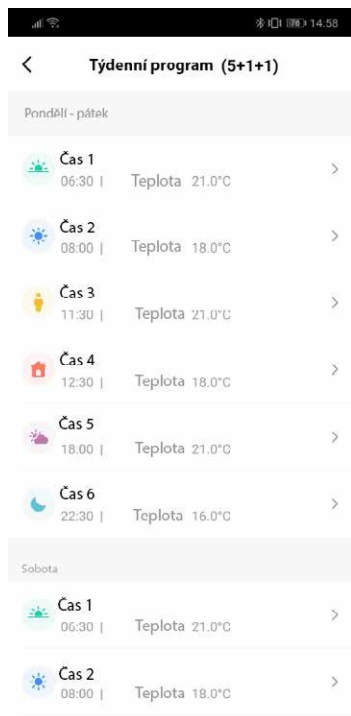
14:58

Týdenní program (5+1+1)

Pondělí - pátek

Čas 1
06:30 | Teplota 21.0°C

Čas 2
08:00 | Teplota 18.0°C

Čas 3
11:30 | Teplota 21.0°C

Čas 4
12:30 | Teplota 18.0°C

Čas 5
18:00 | Teplota 21.0°C

Čas 6
22:30 | Teplota 16.0°C

Sobota

Čas 1
06:30 | Teplota 21.0°C

Čas 2
08:00 | Teplota 18.0°C